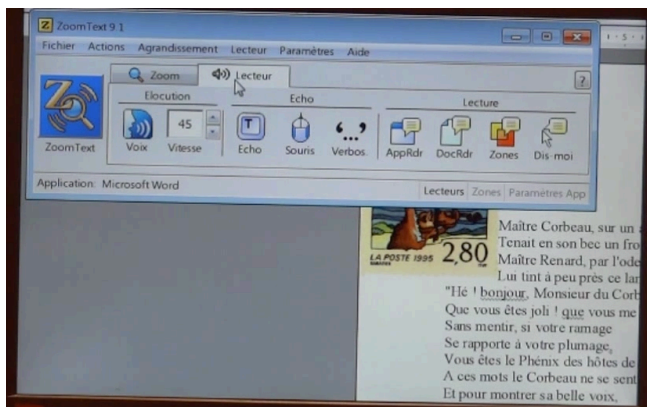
ZoomText 9.1

Fichier Actions Agrandissement Lecteur Paramètres Aide

Zoom Lecteur

?

Elocution Echo Lecture

ZoomText Voix 45 Vitesse Echo Souris Verbos. AppRdr DocRdr Zones Dis-moi

Application: Microsoft Word

Lecteurs Zones Paramètres App

LA POSTE 1995 2,80

Maître Corbeau, sur un a
Tenait en son bec un fro
Maître Renard, par l'ode
Lui tint à peu près ce lan
"Hé ! bonjour, Monsieur du Corb
Que vous êtes joli ! que vous me
Sans mentir, si votre ramage
Se rapporte à votre plumage,
Vous êtes le Phénix des hôtes de
A ces mots le Corbeau ne se sent
Et pour montrer sa belle voix,